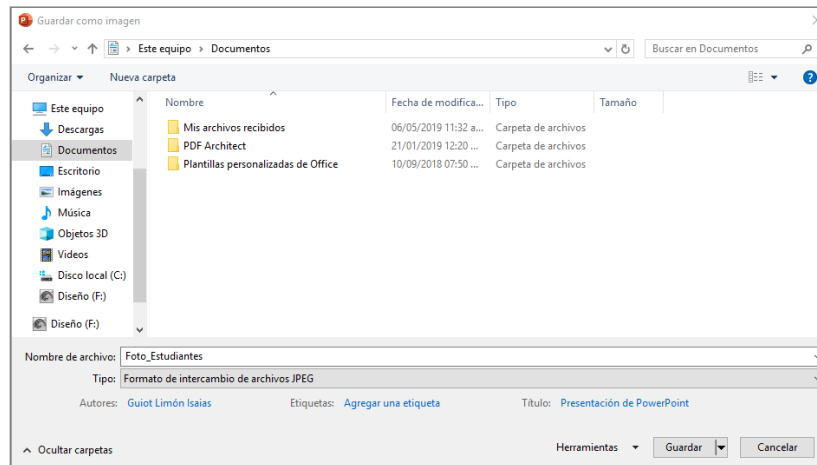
Guardar como imagen

Este equipo › Documentos

Buscar en Documentos

Organizar ▾ Nueva carpeta

Este equipo
Descargas
Documentos
Escritorio
Imágenes
Música
Objetos 3D
Videos
Disco local (C:)
Diseño (F:)
Diseño (F:)

| Nombre | Fecha de modifica... | Tipo | Tamaño |
|---|---|---|---|
| Mis archivos recibidos | 06/05/2019 11:32 a... | Carpeta de archivos | |
| PDF Architect | 21/01/2019 12:20 ... | Carpeta de archivos | |
| Plantillas personalizadas de Office | 10/09/2018 07:50 ... | Carpeta de archivos | |

Nombre de archivo: Foto_Estudiantes

Tipo: Formato de intercambio de archivos JPEG

Autores: Guiot Limón Isaias Etiquetas: Agregar una etiqueta Título: Presentación de PowerPoint

Ocultar carpetas

Herramientas ▾ Guardar Cancelar